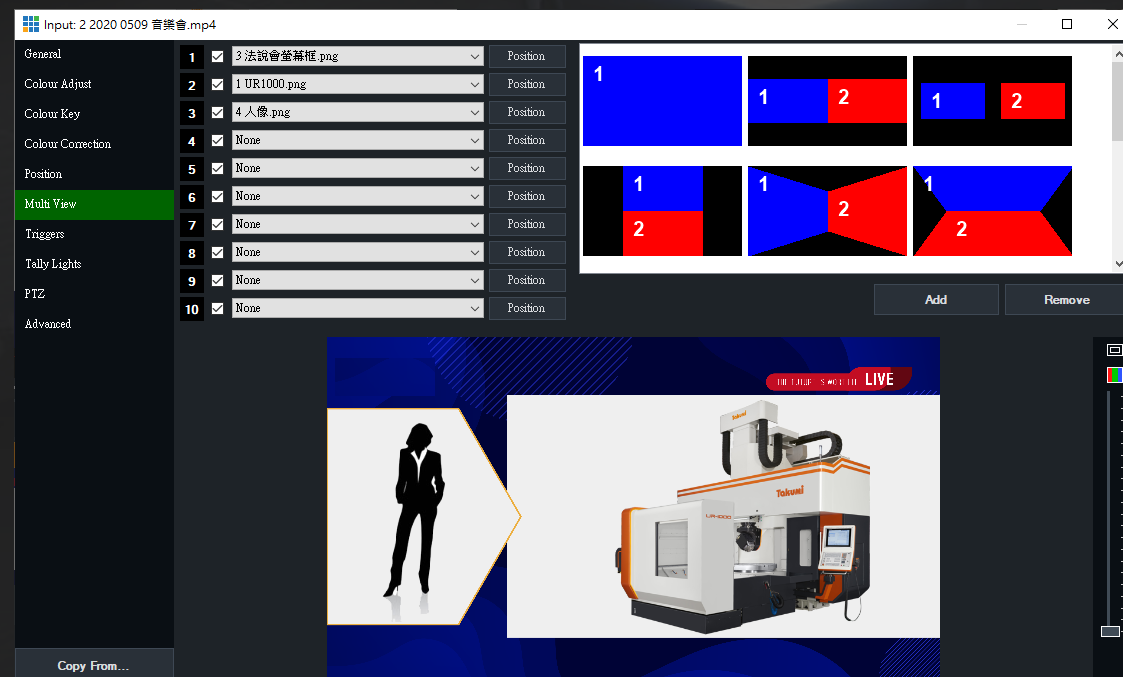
Input: 2 2020 0509 音樂會.mp4

General
Colour Adjust
Colour Key
Colour Correction
Position
Multi View
Triggers
Tally Lights
PTZ
Advanced

| | | | |
|---|---|---|---|
| 1 | ☑ | 3 法說會螢幕框.png | Position |
| 2 | ☑ | 1 UR1000.png | Position |
| 3 | ☑ | 4 人像.png | Position |
| 4 | ☑ | None | Position |
| 5 | ☑ | None | Position |
| 6 | ☑ | None | Position |
| 7 | ☑ | None | Position |
| 8 | ☑ | None | Position |
| 9 | ☑ | None | Position |
| 10 | ☑ | None | Position |

1
1 2
1 2
1 2
1 2
1 2

Add
Remove

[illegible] LIVE

Tokuni
Tokuni
UR-1000

Copy From...